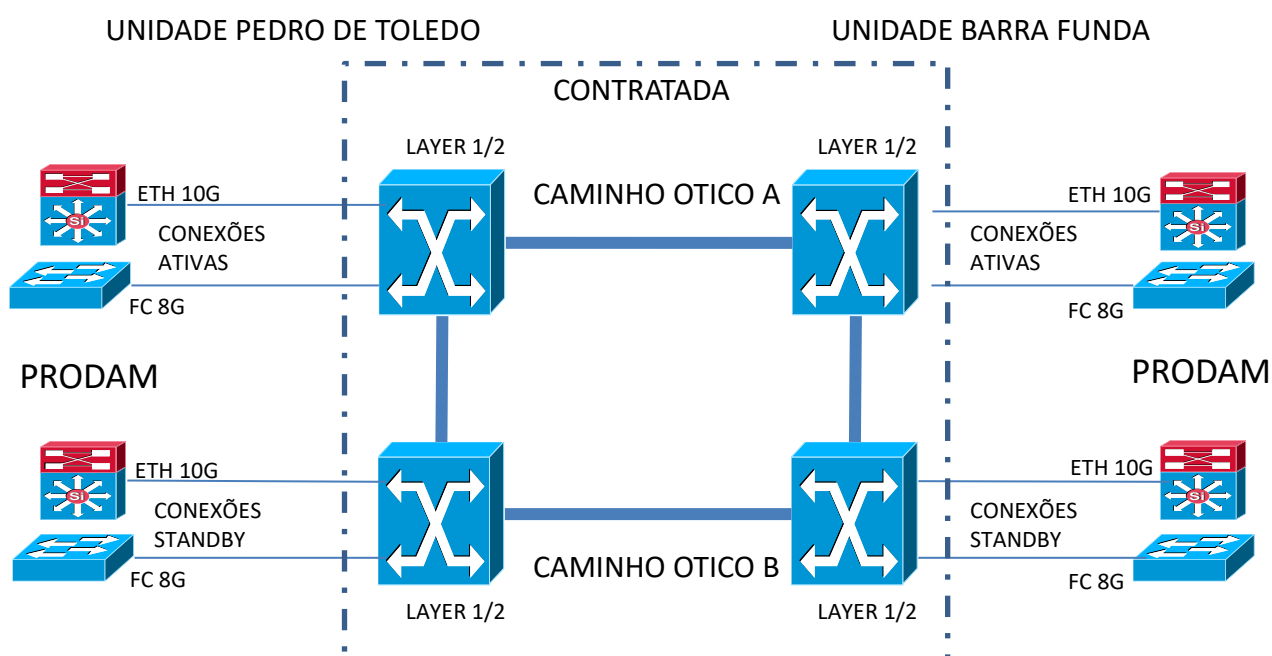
UNIDADE PEDRO DE TOLEDO

UNIDADE BARRA FUNDA

CONTRATADA

LAYER 1/2

LAYER 1/2

ETH 10G

CAMINHO OTICO A

ETH 10G

Si

CONEXÕES ATIVAS

CONEXÕES ATIVAS

Si

FC 8G

FC 8G

PRODAM

PRODAM

ETH 10G

ETH 10G

Si

CONEXÕES STANDBY

CONEXÕES STANDBY

Si

FC 8G

CAMINHO OTICO B

FC 8G

LAYER 1/2

LAYER 1/2